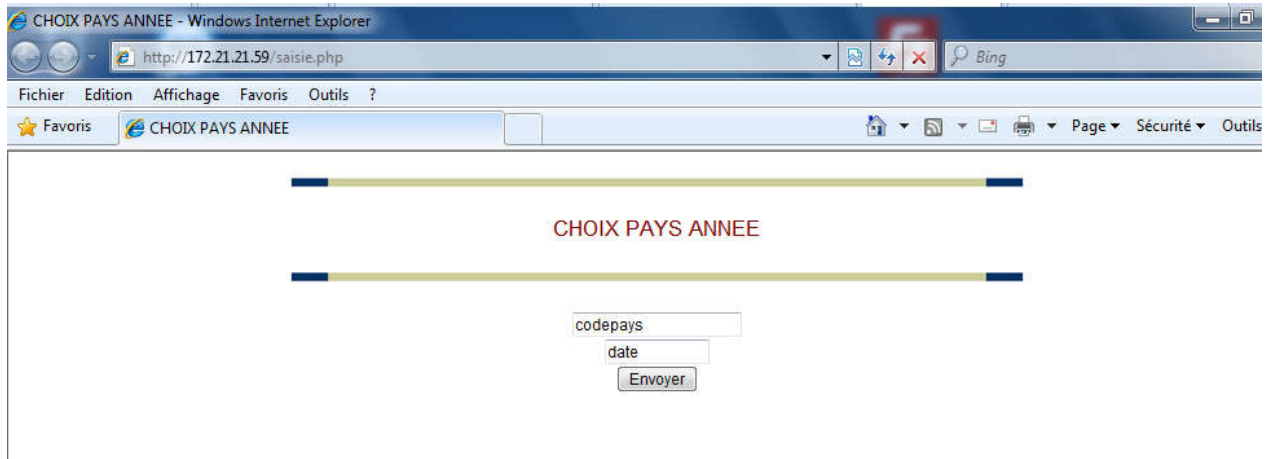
CHOIX PAYS ANNEE - Windows Internet Explorer

http://172.21.21.59/saisie.php

Bing

Fichier Edition Affichage Favoris Outils ?

Favoris CHOIX PAYS ANNEE

Page ▾ Sécurité ▾ Outils

CHOIX PAYS ANNEE

codepays

date

Envoyer